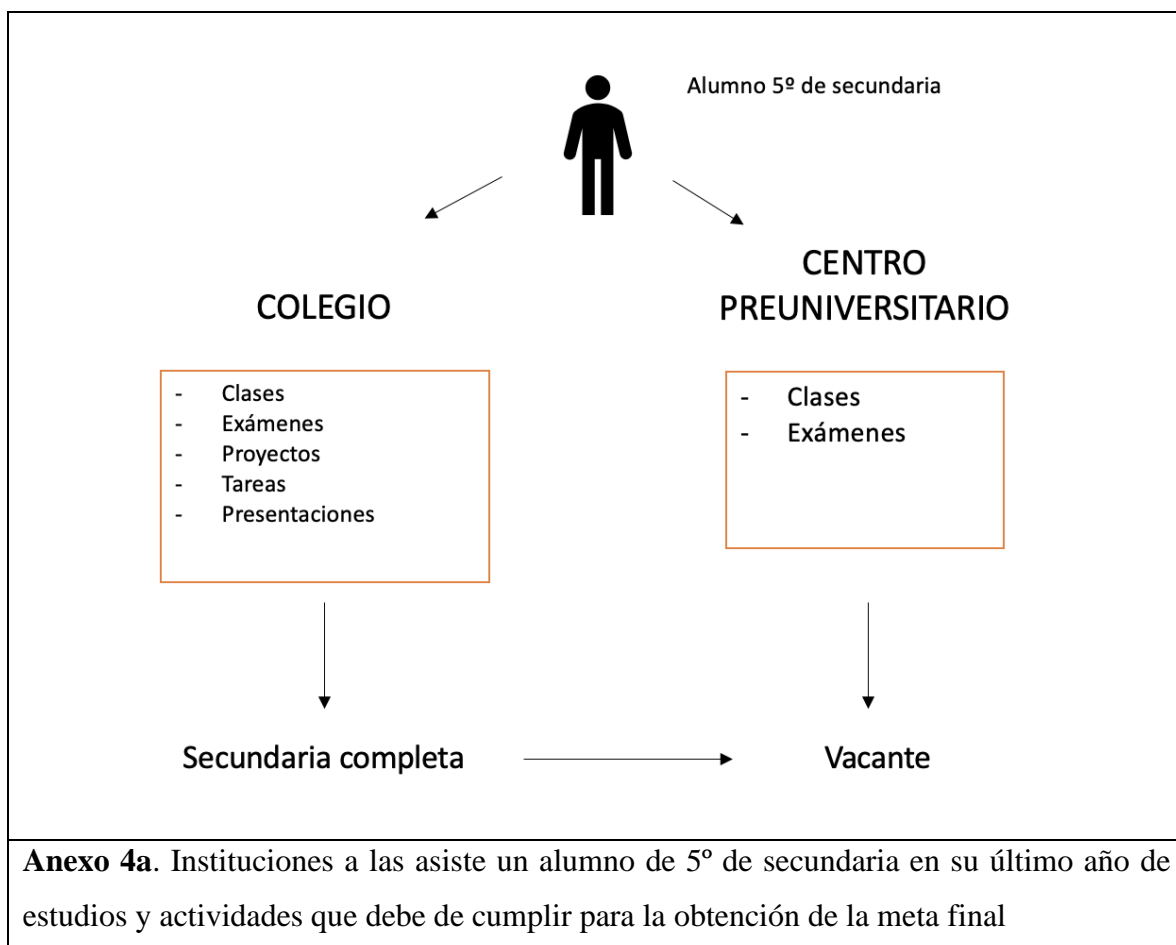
Alumno 5º de secundaria

COLEGIO

- Clases
- Exámenes
- Proyectos
- Tareas
- Presentaciones

CENTRO PREUNIVERSITARIO

- Clases
- Exámenes

Secundaria completa

Vacante

**Anexo 4a**. Instituciones a las asiste un alumno de 5º de secundaria en su último año de estudios y actividades que debe de cumplir para la obtención de la meta final